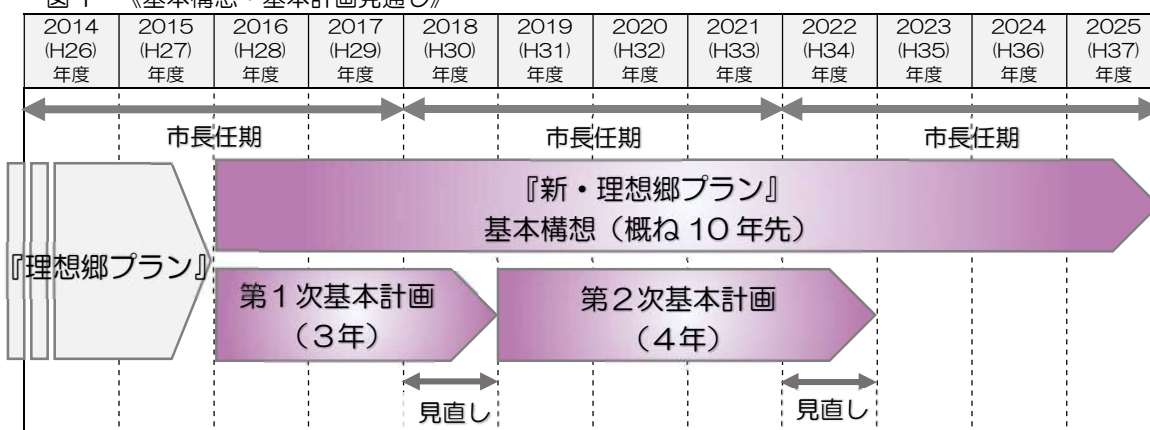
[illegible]

| 2014 (H26) 年度 | 2015 (H27) 年度 | 2016 (H28) 年度 | 2017 (H29) 年度 | 2018 (H30) 年度 | 2019 (H31) 年度 | 2020 (H32) 年度 | 2021 (H33) 年度 | 2022 (H34) 年度 | 2023 (H35) 年度 | 2024 (H36) 年度 | 2025 (H37) 年度 |
|---|---|---|---|---|---|---|---|---|---|---|---|

市長任期

市長任期

市長任期

『新・理想郷プラン』
基本構想（概ね 10 年先）

『理想郷プラン』

第１次基本計画
（3年）

第２次基本計画
（4年）

見直し

見直し